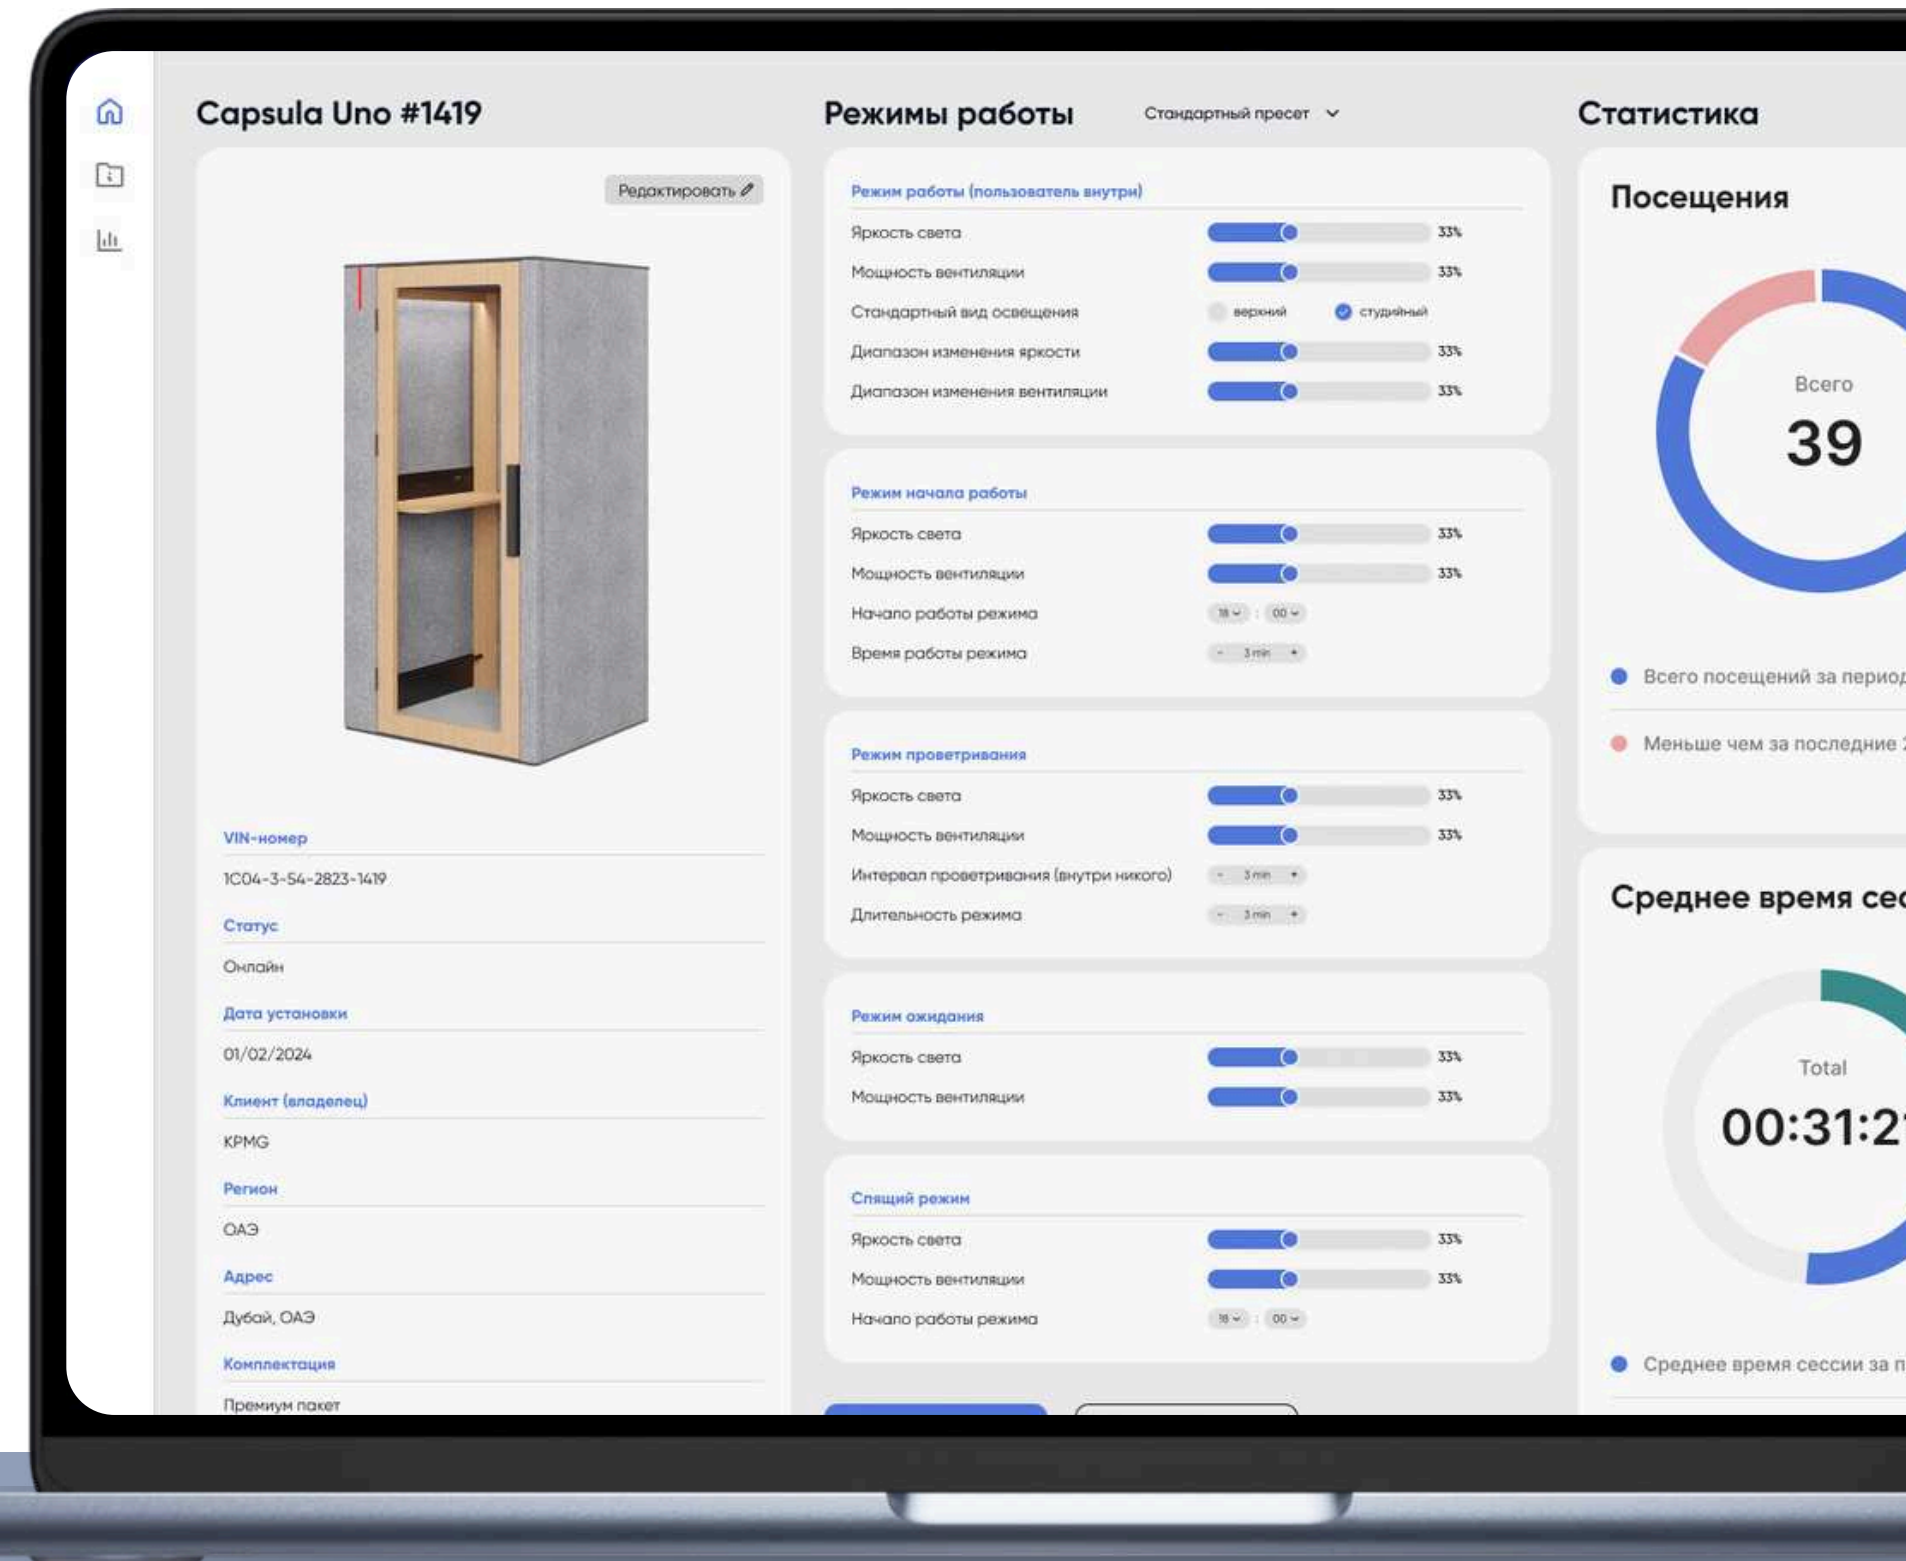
Capsula Uno #1419

Редактировать

VIN-номер
1C04-3-54-2823-1419
Статус
Онлайн
Дата установки
01/02/2024
Клиент (владелец)
KPMG
Регион
ОАЭ
Адрес
Дубай, ОАЭ
Комплектация
Премиум пакет

Режимы работы
Стандартный пресет

Режим работы (пользователь внутри)
Яркость света 33%
Мощность вентиляции 33%
Стандартный вид освещения верхний студийный
Диапазон изменения яркости 33%
Диапазон изменения вентиляции 33%

Режим начала работы
Яркость света 33%
Мощность вентиляции 33%
Начало работы режима 18 : 00
Время работы режима - 3 min +

Режим проветривания
Яркость света 33%
Мощность вентиляции 33%
Интервал проветривания (внутри никого) - 3 min +
Длительность режима - 3 min +

Режим ожидания
Яркость света 33%
Мощность вентиляции 33%

Спящий режим
Яркость света 33%
Мощность вентиляции 33%
Начало работы режима 18 : 00

Статистика

Посещения
Всего
39
Всего посещений за период
Меньше чем за последние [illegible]

Среднее время се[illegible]
Total
00:31:2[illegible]
Среднее время сессии за п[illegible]